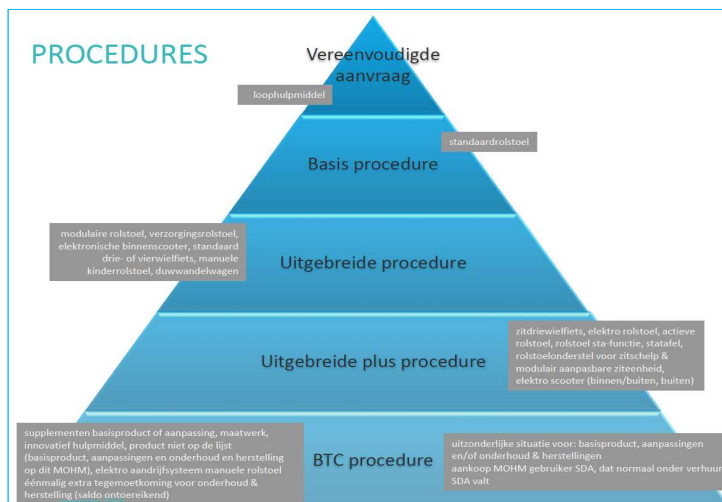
PROCEDURES

Vereenvoudigde aanvraag

loophulpmiddel

standaardrolstoel

Basis procedure

modulaire rolstoel, verzorgingsrolstoel, elektronische binnenscooter, standaard drie- of vierwielfiets, manuele kinderrolstoel, duwwandelwagen

Uitgebreide procedure

zitdriewielfiets, elektro rolstoel, actieve rolstoel, rolstoel sta-functie, statafel, rolstoelonderstel voor zitschelp & modulair aanpasbare ziteenheid, elektro scooter (binnen/buiten, buiten)

Uitgebreide plus procedure

supplementen basisproduct of aanpassing, maatwerk, innovatief hulpmiddel, product niet op de lijst (basisproduct, aanpassingen en onderhoud en herstelling op dit MOHM), elektro aandrijfsysteem manuele rolstoel éénmalig extra tegemoetkoming voor onderhoud & herstelling (saldo ontoereikend)

BTC procedure

uitzonderlijke situatie voor: basisproduct, aanpassingen en/of onderhoud & herstellingen
aankoop MOHM gebruiker SDA, dat normaal onder verhuur SDA valt